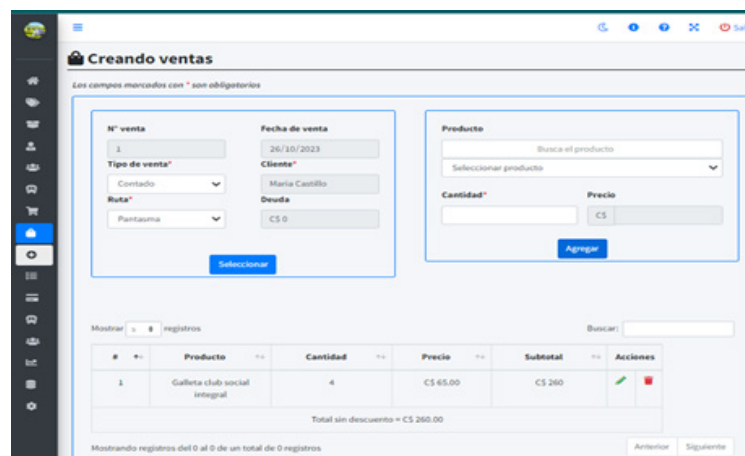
Sa

Creando ventas

Los campos marcados con * son obligatorios

N° venta
1

Fecha de venta
26/10/2023

Tipo de venta*
Contado

Cliente*
Maria Castillo

Ruta*
Pantasma

Deuda
C$ 0

Seleccionar

Producto
Busca el producto
Seleccionar producto

Cantidad*

Precio
C$

Agregar

Mostrar 10 registros

Buscar:

| # | Producto | Cantidad | Precio | Subtotal | Acciones |
|---|---|---|---|---|---|
| 1 | Galleta club social integral | 4 | C$ 65.00 | C$ 260 | |
| Total sin descuento = C$ 260.00 | | | | | |

Mostrando registros del 0 al 0 de un total de 0 registros

Anterior Siguiente